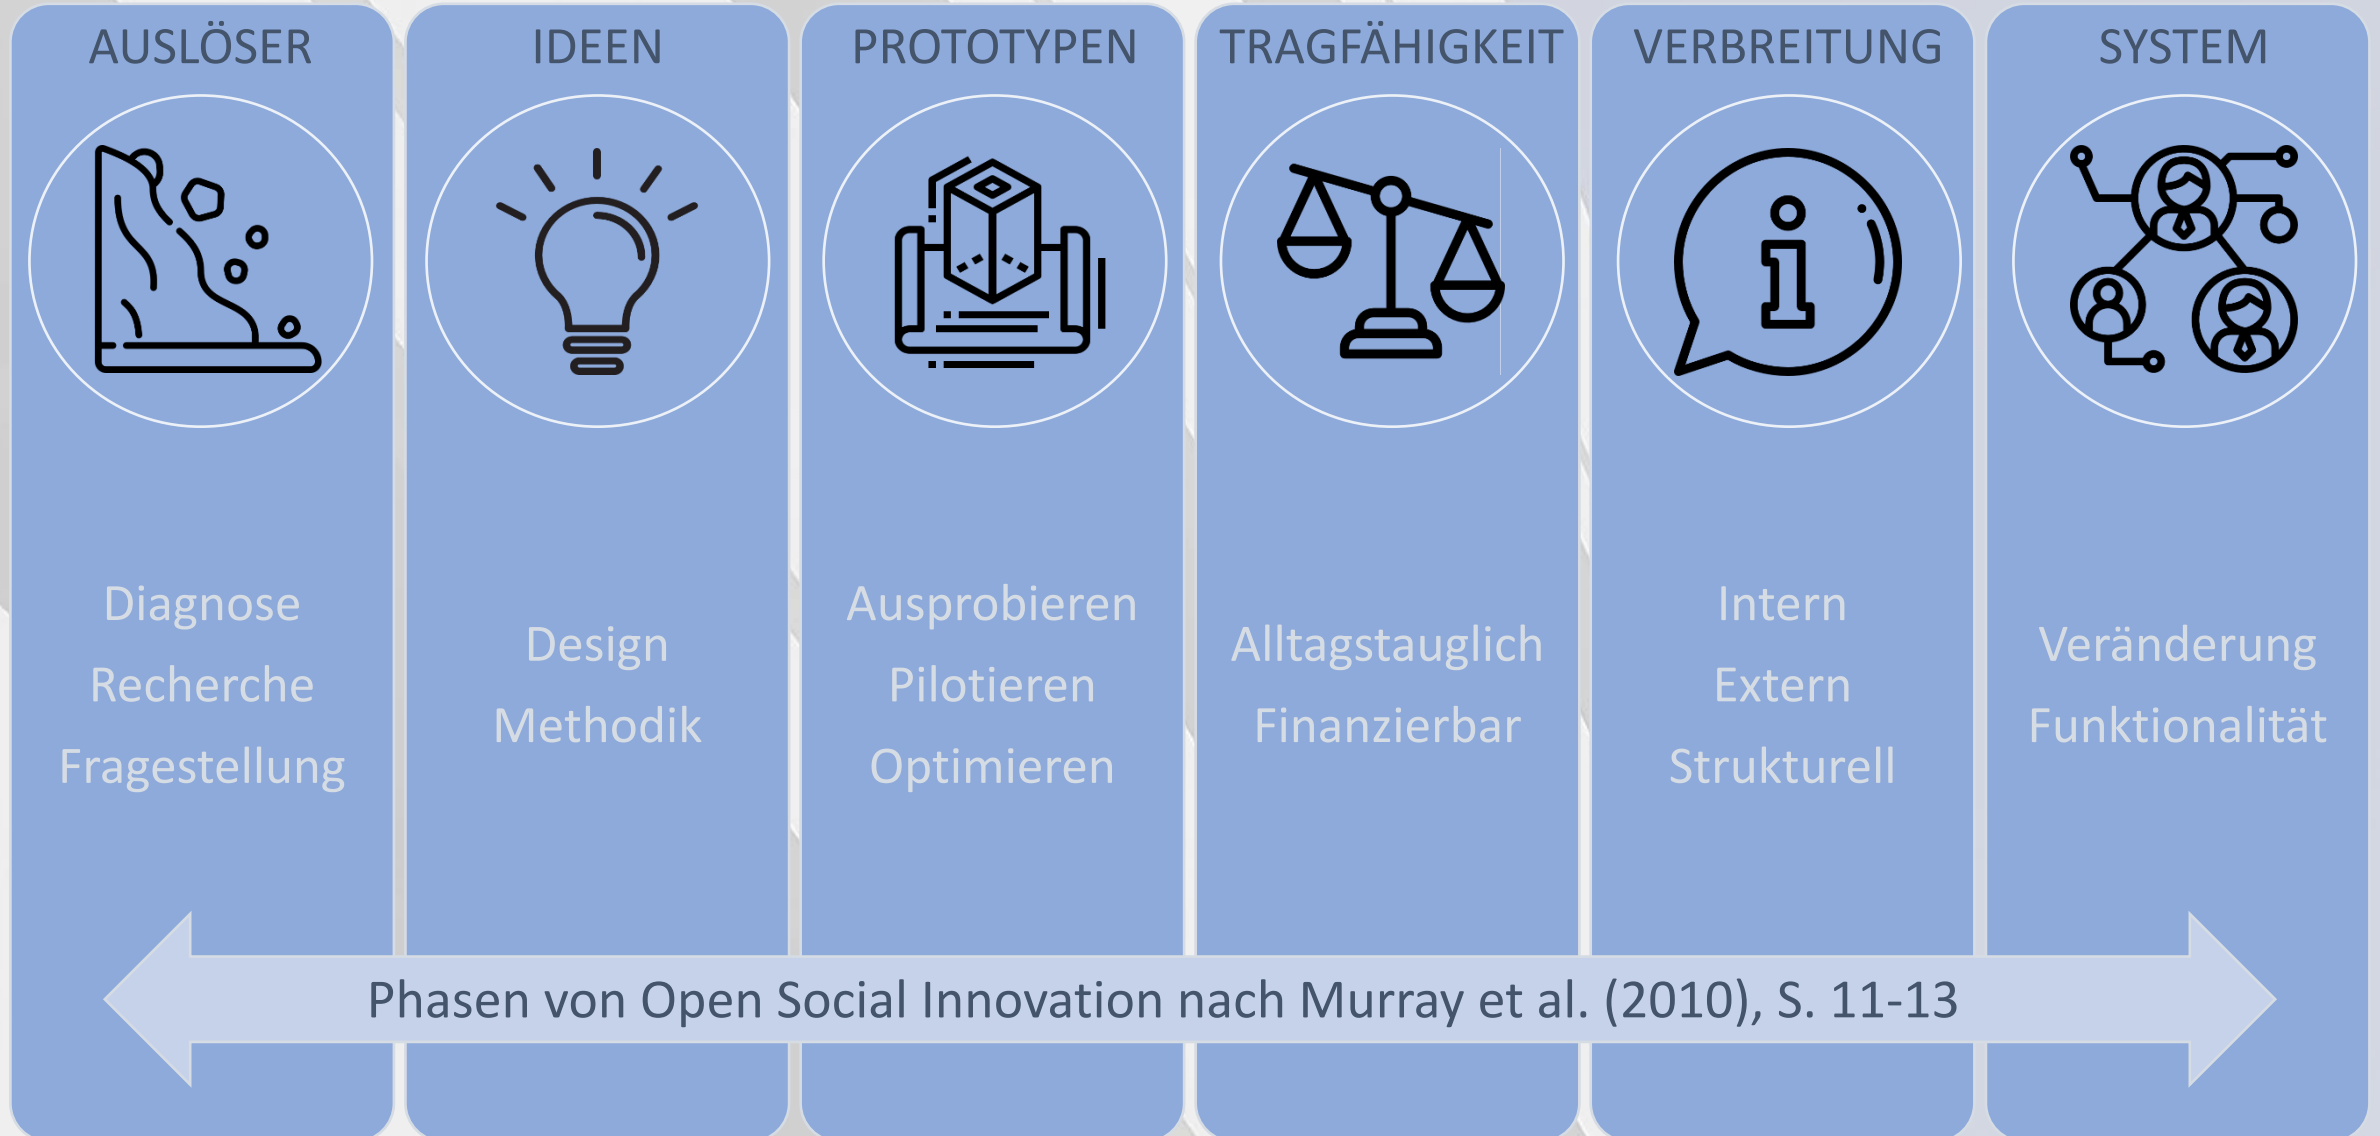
AUSLÖSER

Diagnose
Recherche
Fragestellung

IDEEN

Design
Methodik

PROTOTYPEN

Ausprobieren
Pilotieren
Optimieren

TRAGFÄHIGKEIT

Alltagstauglich
Finanzierbar

VERBREITUNG

Intern
Extern
Strukturell

SYSTEM

Veränderung
Funktionalität

Phasen von Open Social Innovation nach Murray et al. (2010), S. 11-13